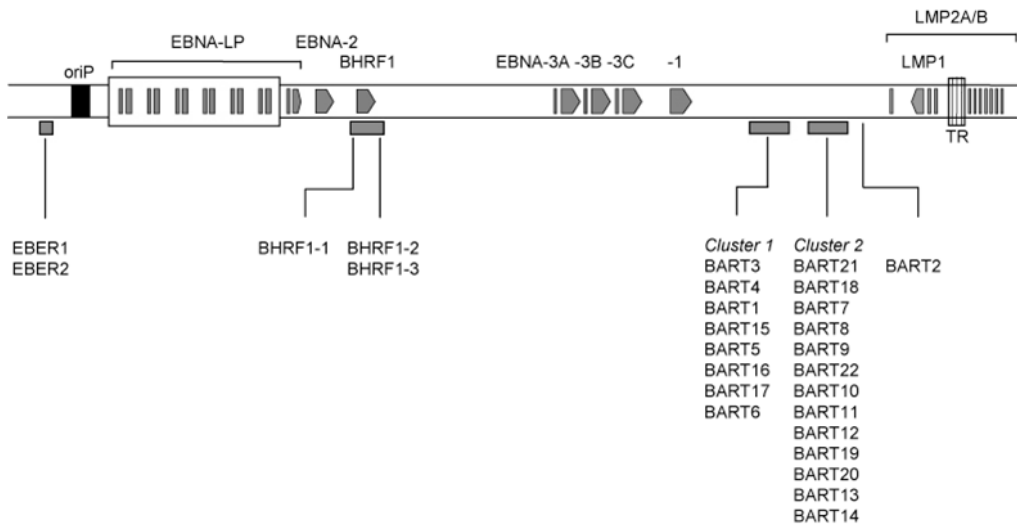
LMP2A/B

EBNA-LP

EBNA-2

oriP

BHRF1

EBNA-3A -3B -3C

-1

LMP1

TR

EBER1
EBER2

BHRF1-1

BHRF1-2
BHRF1-3

*Cluster 1*
BART3
BART4
BART1
BART15
BART5
BART16
BART17
BART6

*Cluster 2*
BART21
BART18
BART7
BART8
BART9
BART22
BART10
BART11
BART12
BART19
BART20
BART13
BART14

BART2